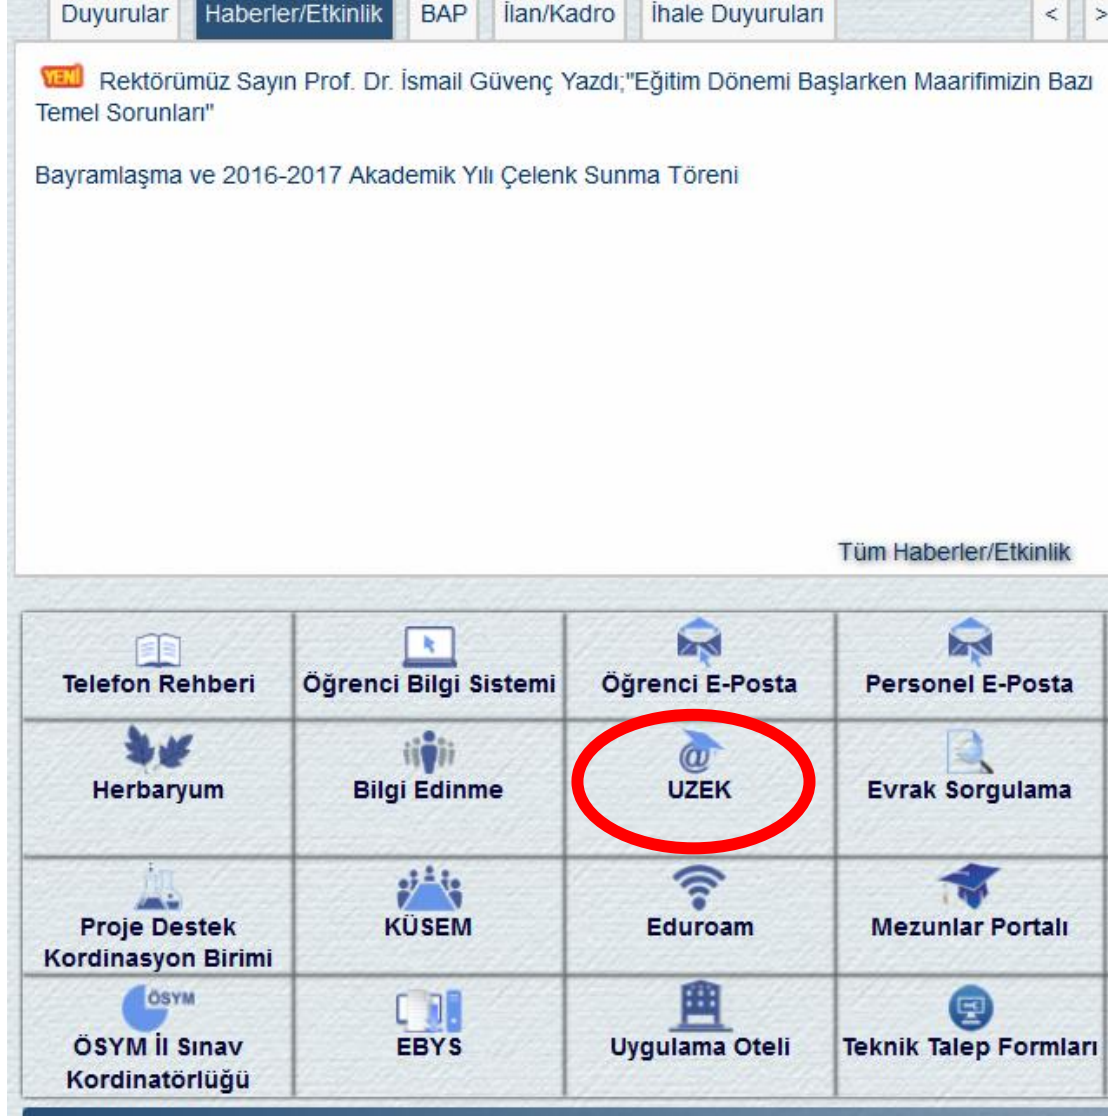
Duyurular | Haberler/Etkinlik | BAP | İlan/Kadro | İhale Duyuruları | < | >

YENİ Rektörümüz Sayın Prof. Dr. İsmail Güvenç Yazdı;"Eğitim Dönemi Başlarken Maarifimizin Bazı Temel Sorunları"

Bayramlaşma ve 2016-2017 Akademik Yılı Çelenk Sunma Töreni

Tüm Haberler/Etkinlik

Telefon Rehberi
Öğrenci Bilgi Sistemi
Öğrenci E-Posta
Personel E-Posta
Herbaryum
Bilgi Edinme
UZEK
Evrak Sorgulama
Proje Destek Kordinasyon Birimi
KÜSEM
Eduroam
Mezunlar Portalı
ÖSYM
ÖSYM İl Sınav Kordinatörlüğü
EBYS
Uygulama Oteli
Teknik Talep Formları